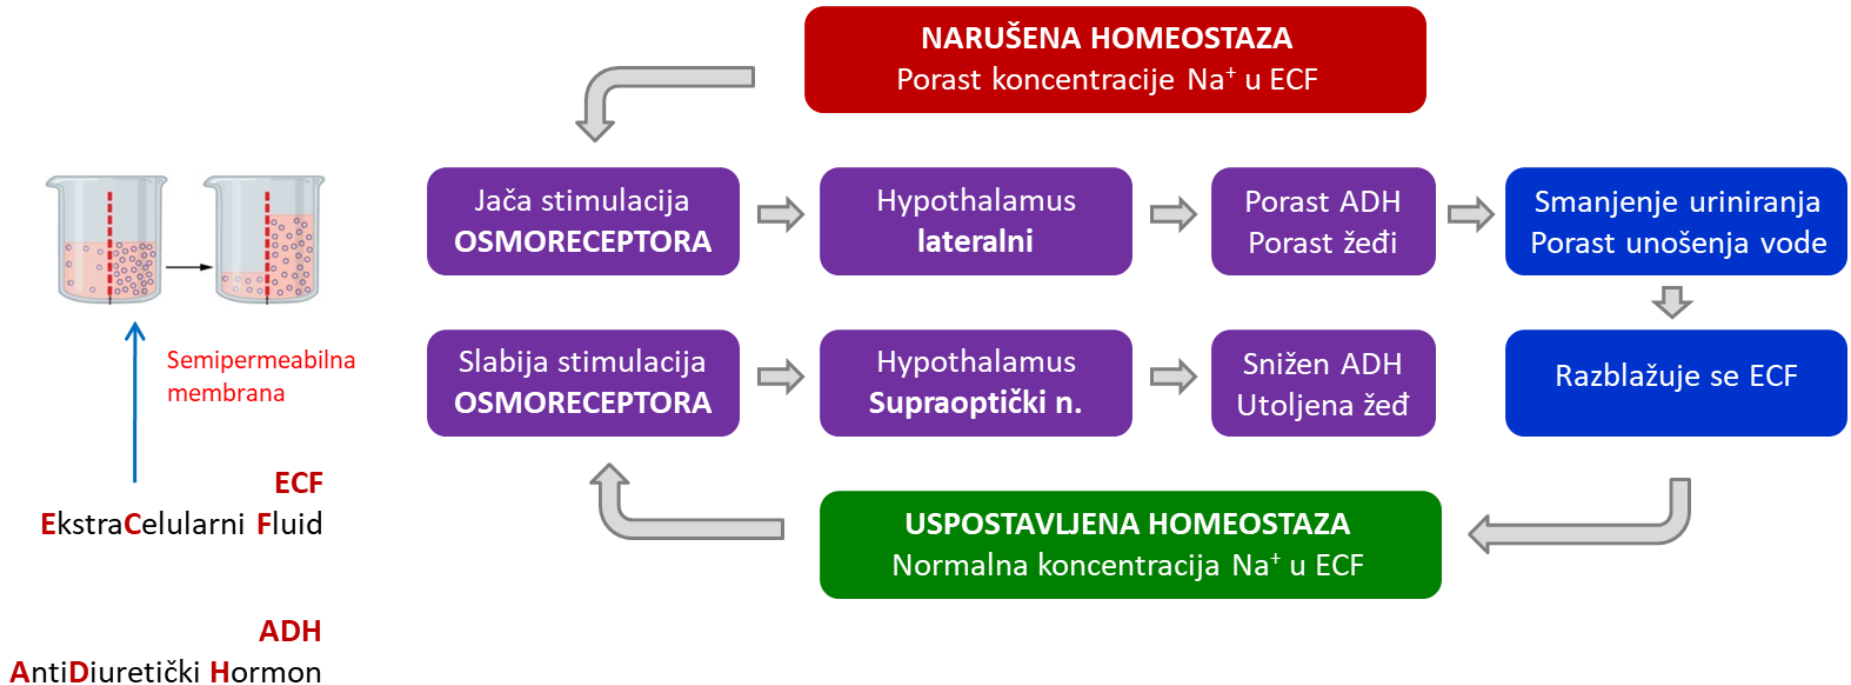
NARUŠENA HOMEOSTAZA
Porast koncentracije $Na^+$ u ECF

Semipermeabilna membrana

ECF
EkstraCelularni Fluid

ADH
AntiDiuretički Hormon

Jača stimulacija
OSMORECEPTORA

Hypothalamus
lateralni

Porast ADH
Porast žeđi

Smanjenje uriniranja
Porast unošenja vode

Slabija stimulacija
OSMORECEPTORA

Hypothalamus
Supraoptički n.

Snižen ADH
Utoljena žeđ

Razblažuje se ECF

USPOSTAVLJENA HOMEOSTAZA
Normalna koncentracija $Na^+$ u ECF